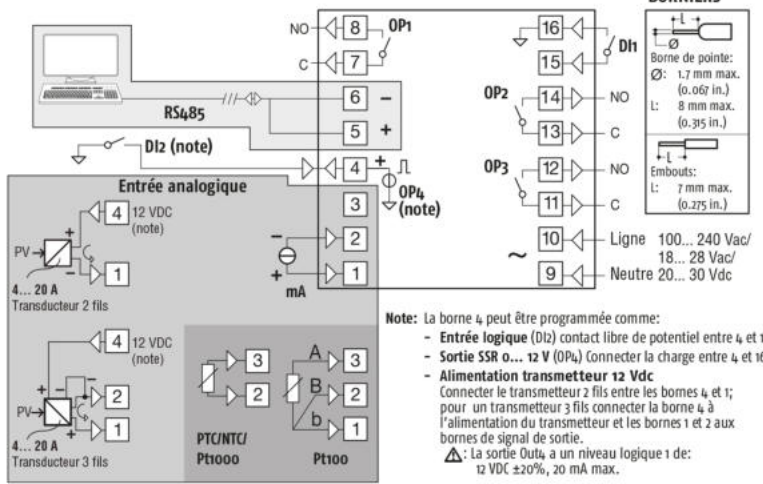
BORNIERS

L

Ø

Borne de pointe:
Ø: 1.7 mm max. (0.067 in.)
L: 8 mm max. (0.315 in.)

L

Embouts:
L: 7 mm max. (0.275 in.)

NO 8 OP1
C 7

RS485
6 –
5 +

DI2 (note)
4 +
OP4 (note)
3

Entrée analogique
4 12 VDC (note)
PV
1
4... 20 A
Transducteur 2 fils

– 2
+ 1
mA

4 12 VDC (note)
PV
2
1
4... 20 A
Transducteur 3 fils

3
2
PTC/NTC/ Pt1000

A 3
B 2
b 1
Pt100

16 DI1
15
OP2 14 NO
13 C
OP3 12 NO
11 C
10 Ligne 100... 240 Vac/ 18... 28 Vac/
9 Neutre 20... 30 Vdc

Note: La borne 4 peut être programmée comme:
- Entrée logique (DI2) contact libre de potentiel entre 4 et 1
- Sortie SSR 0... 12 V (OP4) Connecter la charge entre 4 et 16
- Alimentation transmetteur 12 Vdc
Connecter le transmetteur 2 fils entre les bornes 4 et 1; pour un transmetteur 3 fils connecter la borne 4 à l'alimentation du transmetteur et les bornes 1 et 2 aux bornes de signal de sortie.
⚠: La sortie Out4 a un niveau logique 1 de: 12 VDC ±20%, 20 mA max.